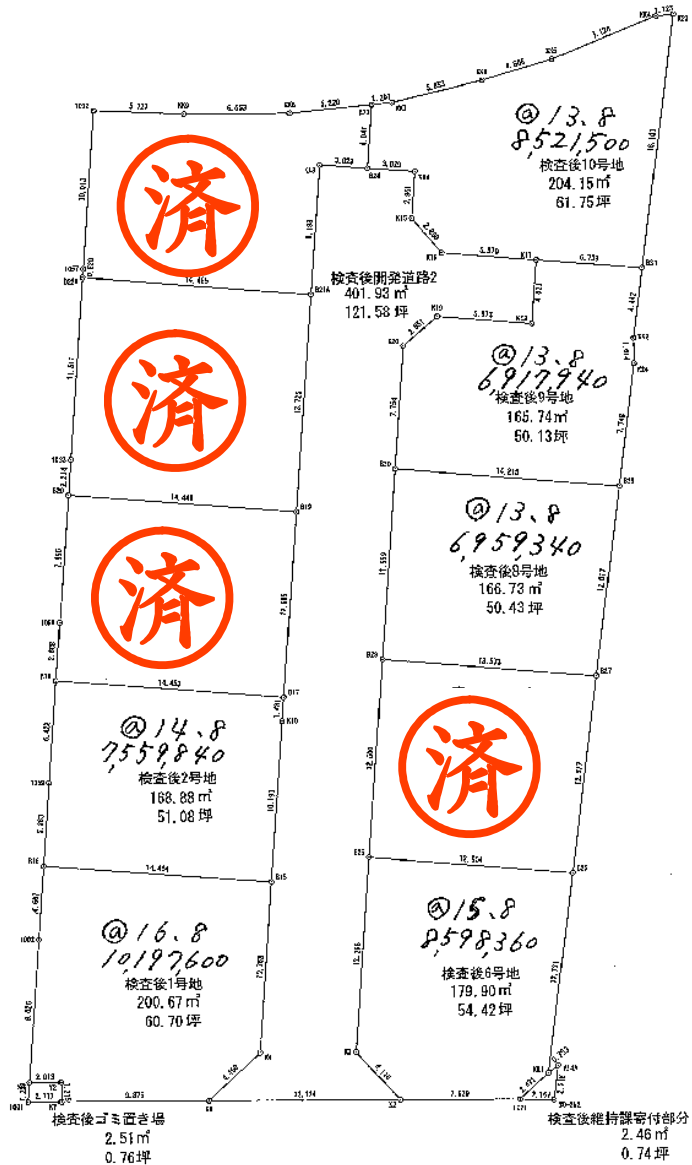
@13.8
8,521,500
検査後10号地
204.15㎡
61.75坪

済

検査後開発道路2
401.93㎡
121.58坪

済

@13.8
6,917,940
検査後9号地
165.74㎡
50.13坪

済

@13.8
6,959,340
検査後8号地
166.73㎡
50.43坪

@14.8
7,559,840
検査後2号地
168.88㎡
51.08坪

済

@16.8
10,197,600
検査後1号地
200.67㎡
60.70坪

@15.8
8,598,360
検査後6号地
179.90㎡
54.42坪

検査後ゴミ置き場
2.51㎡
0.76坪

検査後維持課寄付部分
2.46㎡
0.74坪